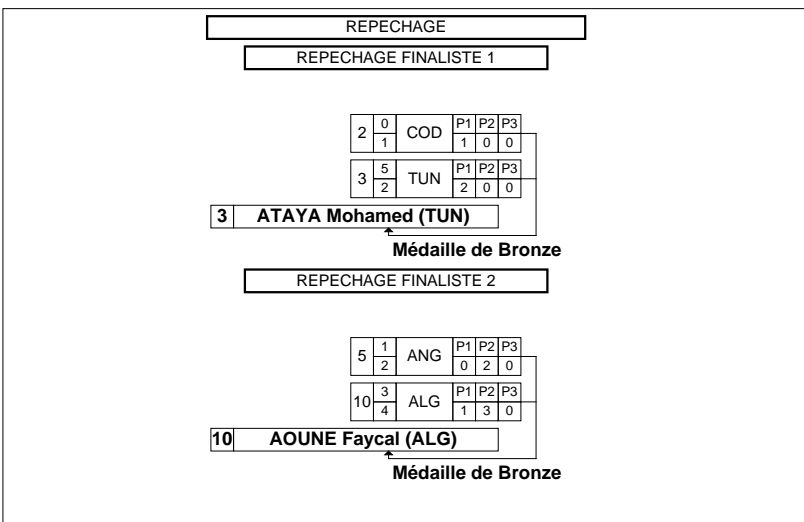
REPECHAGE

REPECHAGE FINALISTE 1

| 2 | 0 / 1 | COD | P1 | P2 | P3 |
|---|---|---|---|---|---|
| | | | 1 | 0 | 0 |

| 3 | 5 / 2 | TUN | P1 | P2 | P3 |
|---|---|---|---|---|---|
| | | | 2 | 0 | 0 |

**3 ATAYA Mohamed (TUN)**

**Médaille de Bronze**

REPECHAGE FINALISTE 2

| 5 | 1 / 2 | ANG | P1 | P2 | P3 |
|---|---|---|---|---|---|
| | | | 0 | 2 | 0 |

| 10 | 3 / 4 | ALG | P1 | P2 | P3 |
|---|---|---|---|---|---|
| | | | 1 | 3 | 0 |

**10 AOUNE Faycal (ALG)**

**Médaille de Bronze**